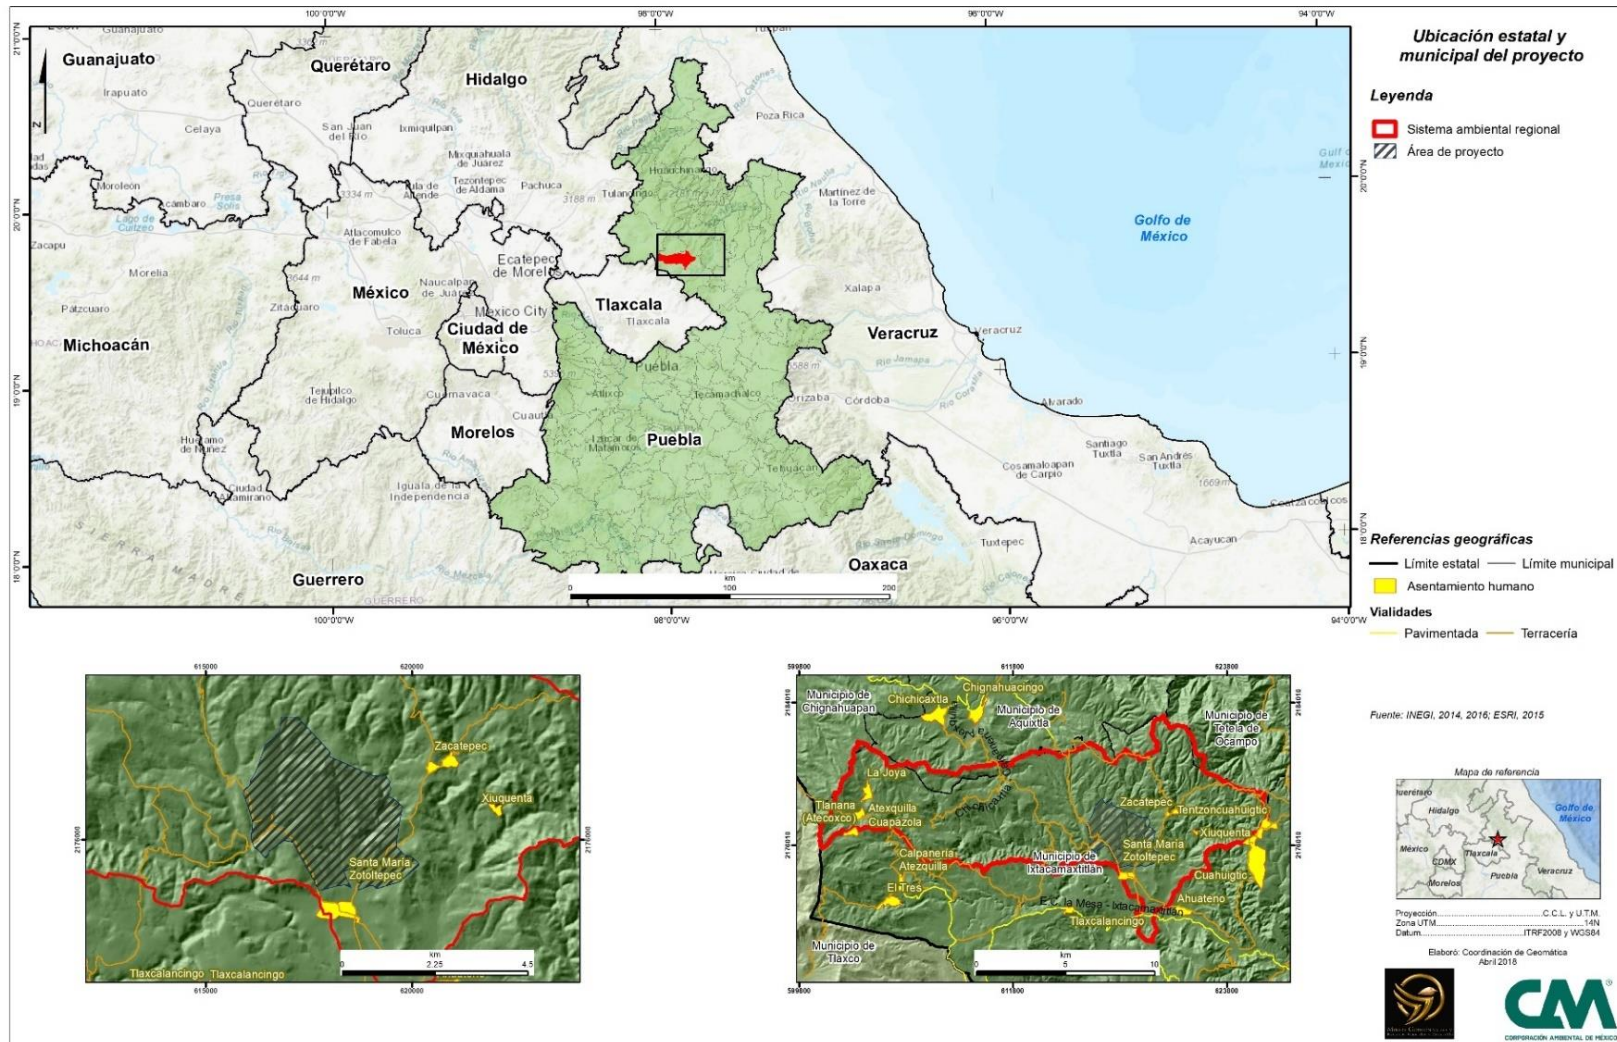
Ubicación estatal y municipal del proyecto

Leyenda
Sistema ambiental regional
Área de proyecto

100°0'0"W 98°0'0"W 96°0'0"W 94°0'0"W
21°0'0"N 20°0'0"N 19°0'0"N 18°0'0"N

Guanajuato Querétaro Hidalgo
Irapuato Querétaro
Celaya San Juan del Río Ixmiquilpan Poza Rica
Mixquiahuala de Juárez
Tezontepec de Aldama Pachuca
Moroleón Acámbaro Presa Solís Tula de Allende 3188 m Tulancingo Huauchinango Martínez de la Torre
Lago de Cuitzeo 3334 m
Zacapu Atlacomulco de Fabela Golfo de México
Ecatepec de Morelos
Morelia 3644 m
México Naucalpan de Juárez Tlaxcala Xalapa
Pátzcuaro Zitácuaro Mexico City
Toluca Ciudad de México Tlaxcala Veracruz
Michoacán Veracruz
Puebla
Tejupilco de Hidalgo Cuernavaca Atlixco Tecamachalco Orizaba Córdoba Alvarado
Huetamo de Núñez Morelos Cuautla
Izúcar de Matamoros Puebla
Santiago Tuxtla San Andrés Tuxtla
Ciudad Altamirano Iguala de la Independencia Tehuacán Cosamaloapan de Carpio 1669 m
Coatzacoalcos
Tuxtepec Acayucan
Guerrero Oaxaca
km
0 100 200

Referencias geográficas
Límite estatal Límite municipal
Asentamiento humano
Vialidades
Pavimentada Terracería

615000 620000
Zacatepec
Xiuquenta
2176000
Santa María Zotoltepec
Tlaxcalancingo Tlaxcalancingo
km
0 2.25 4.5

599800 611800 623800
Municipio de Chignahuapan Chichicaxtla Chignahuacingo Municipio de Aquixtla Municipio de Tetela de Ocampo
La Joya
Tlanana (Atecoxco) Atexquilla Cuapazola Zacatepec Tentzoncuahuigtic
Xiuquenta
Calpanería Atezquilla Municipio de Ixtacamaxtitlán Santa María Zotoltepec
El Tres Cuahuigtic
La Mesa - Ixtacamaxtitlán Ahuateno
Tlaxcalancingo
Municipio de Tlaxco
km
0 5 10

Fuente: INEGI, 2014, 2016; ESRI, 2015

Mapa de referencia
Querétaro Hidalgo Golfo de México
México Tlaxcala
CDMX Puebla Veracruz
Morelos

Proyección.....C.C.L. y U.T.M.
Zona UTM.....14N
Datum.....ITRF2008 y WGS84

Elaboró: Coordinación de Geomática
Abril 2018

CAM
CORPORACIÓN AMBIENTAL DE MÉXICO